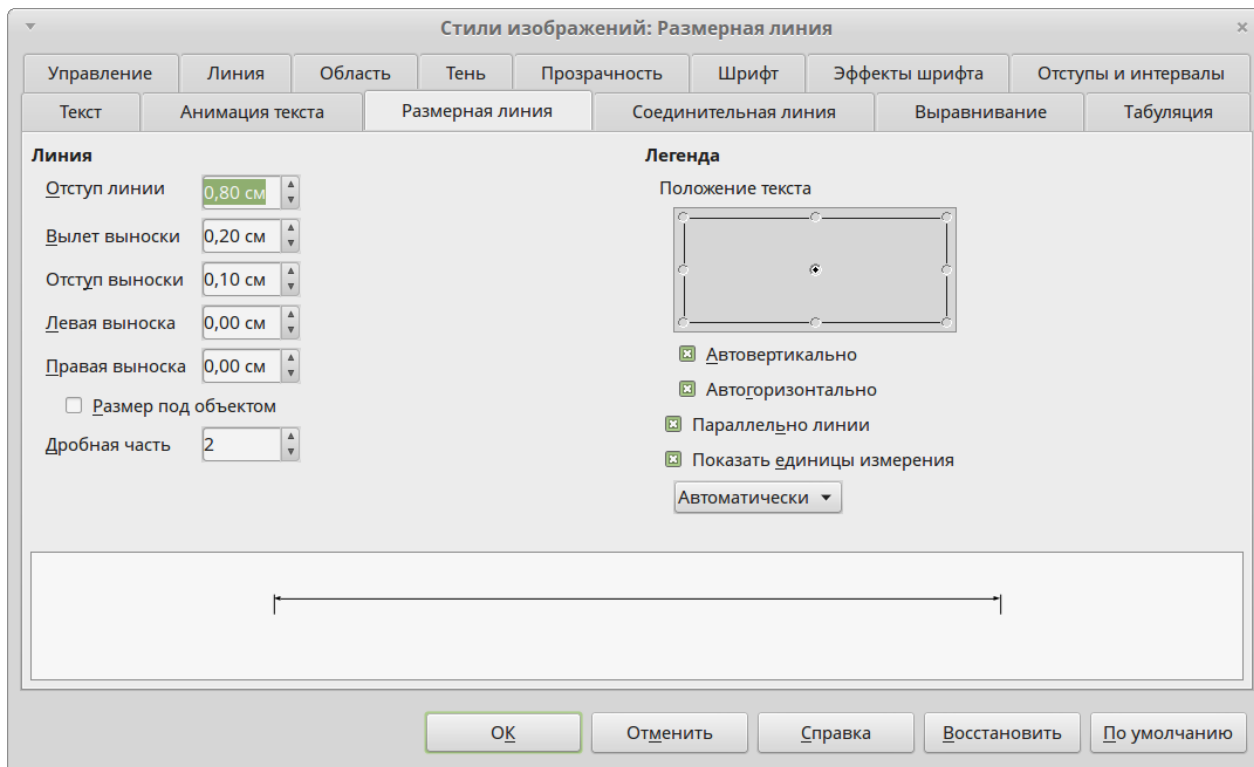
Стили изображений: Размерная линия

Управление | Линия | Область | Тень | Прозрачность | Шрифт | Эффекты шрифта | Отступы и интервалы

Текст | Анимация текста | Размерная линия | Соединительная линия | Выравнивание | Табуляция

Линия

Отступ линии 0,80 см

Вылет выноски 0,20 см

Отступ выноски 0,10 см

Левая выноска 0,00 см

Правая выноска 0,00 см

Размер под объектом

Дробная часть 2

Легенда

Положение текста

Автовертикально

Автогоризонтально

Параллельно линии

Показать единицы измерения

Автоматически

OK | Отменить | Справка | Восстановить | По умолчанию